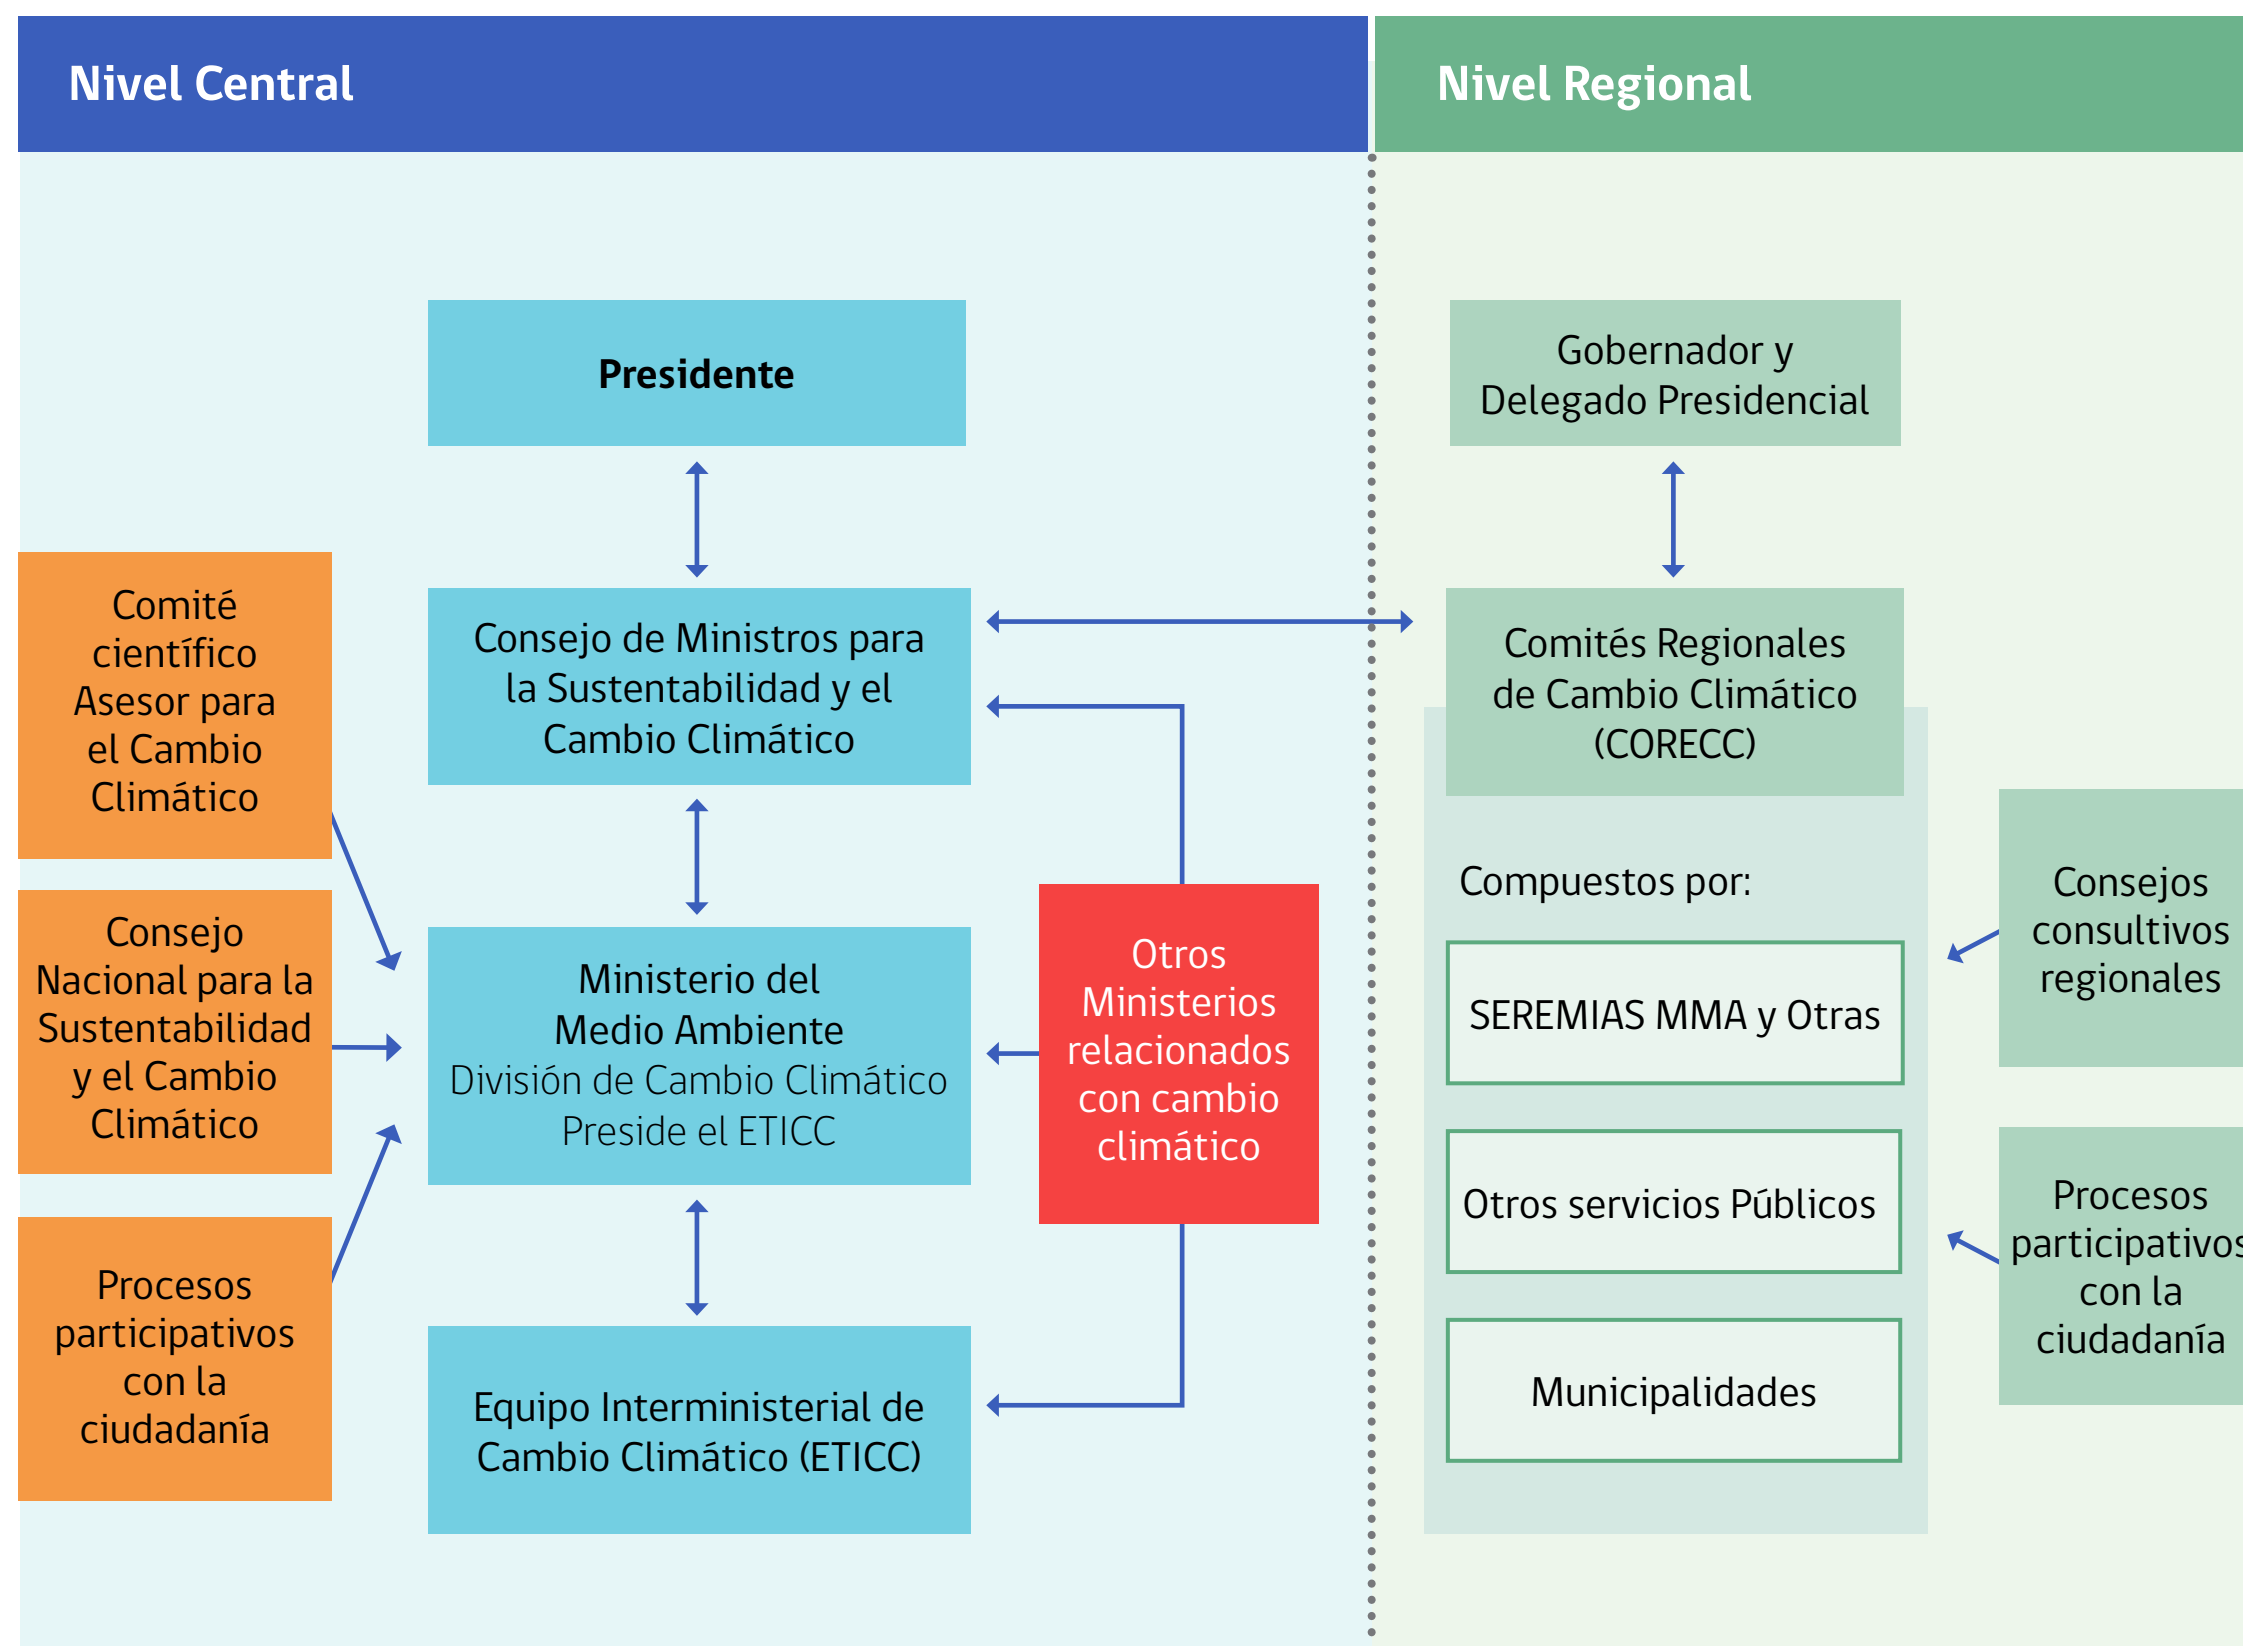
Nivel Central

Nivel Regional

Presidente

Consejo de Ministros para la Sustentabilidad y el Cambio Climático

Ministerio del Medio Ambiente
División de Cambio Climático
Preside el ETICC

Equipo Interministerial de Cambio Climático (ETICC)

Comité científico Asesor para el Cambio Climático

Consejo Nacional para la Sustentabilidad y el Cambio Climático

Procesos participativos con la ciudadanía

Otros Ministerios relacionados con cambio climático

Gobernador y Delegado Presidencial

Comités Regionales de Cambio Climático (CORECC)

Compuestos por:

SEREMIAS MMA y Otras

Otros servicios Públicos

Municipalidades

Consejos consultivos regionales

Procesos participativos con la ciudadanía